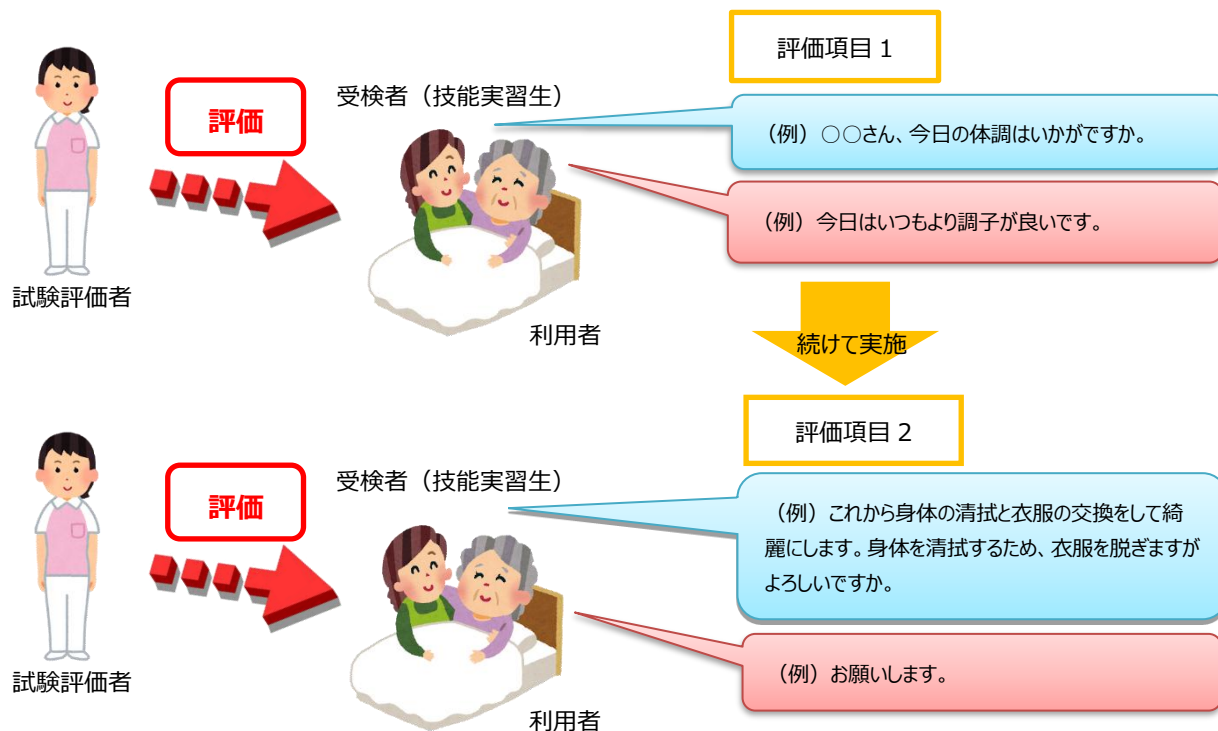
評価項目 1

評価

受検者（技能実習生）

（例）○○さん、今日の体調はいかがですか。

（例）今日はいつもより調子が良いです。

試験評価者

利用者

続けて実施

評価項目 2

評価

受検者（技能実習生）

（例）これから身体の清拭と衣服の交換をして綺麗にします。身体を清拭するため、衣服を脱ぎますがよろしいですか。

（例）お願いします。

試験評価者

利用者